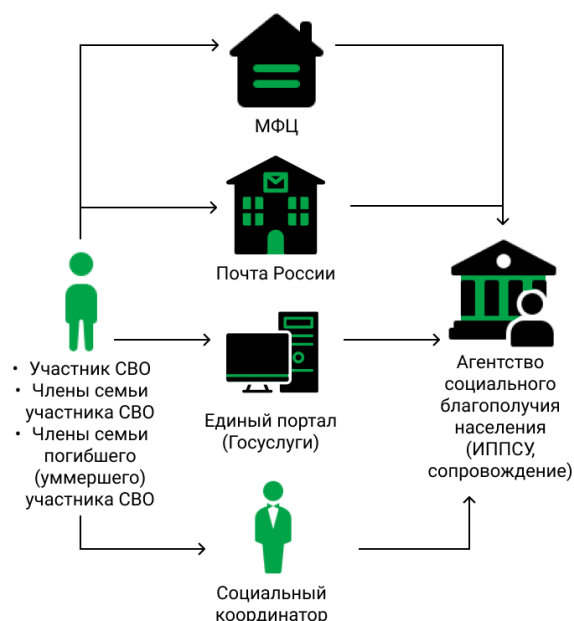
МФЦ

Почта России

Единый портал (Госуслуги)

Социальный координатор

• Участник СВО
• Члены семьи участника СВО
• Члены семьи погибшего (уммершего) участника СВО

Агентство социального благополучия населения (ИППСУ, сопровождение)